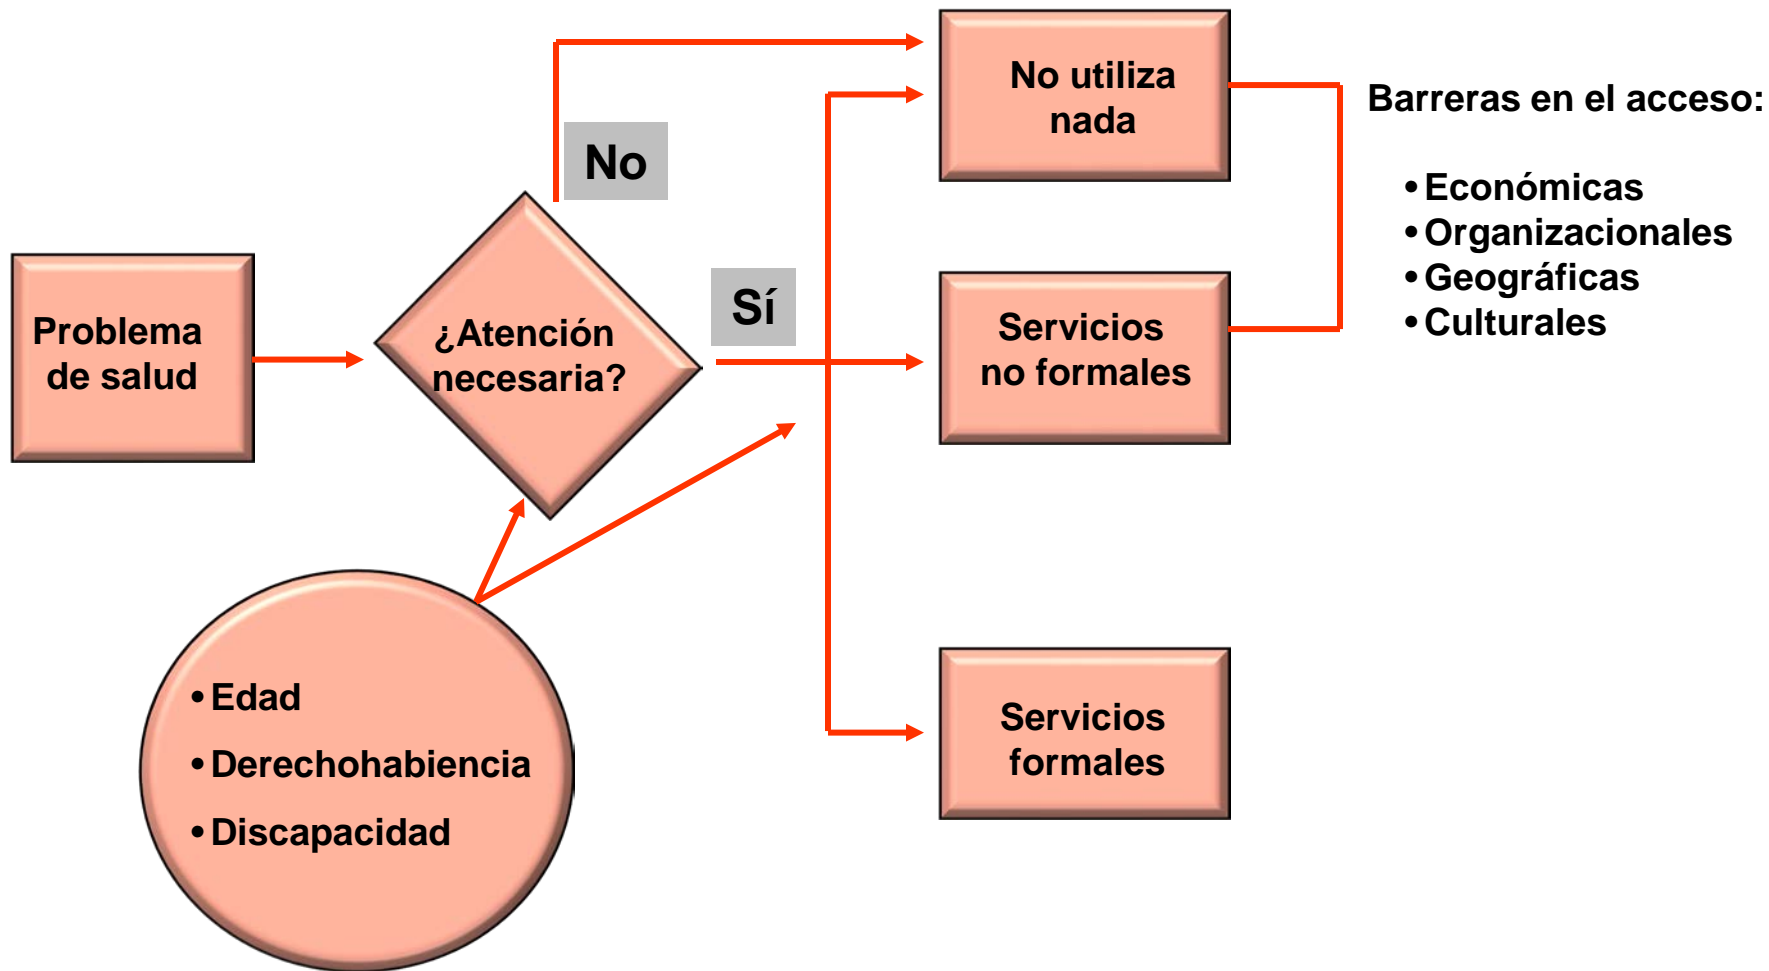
Problema de salud

¿Atención necesaria?

No

Sí

No utiliza nada

Servicios no formales

Servicios formales

Barreras en el acceso:

• Económicas
• Organizacionales
• Geográficas
• Culturales

• Edad
• Derechohabiencia
• Discapacidad